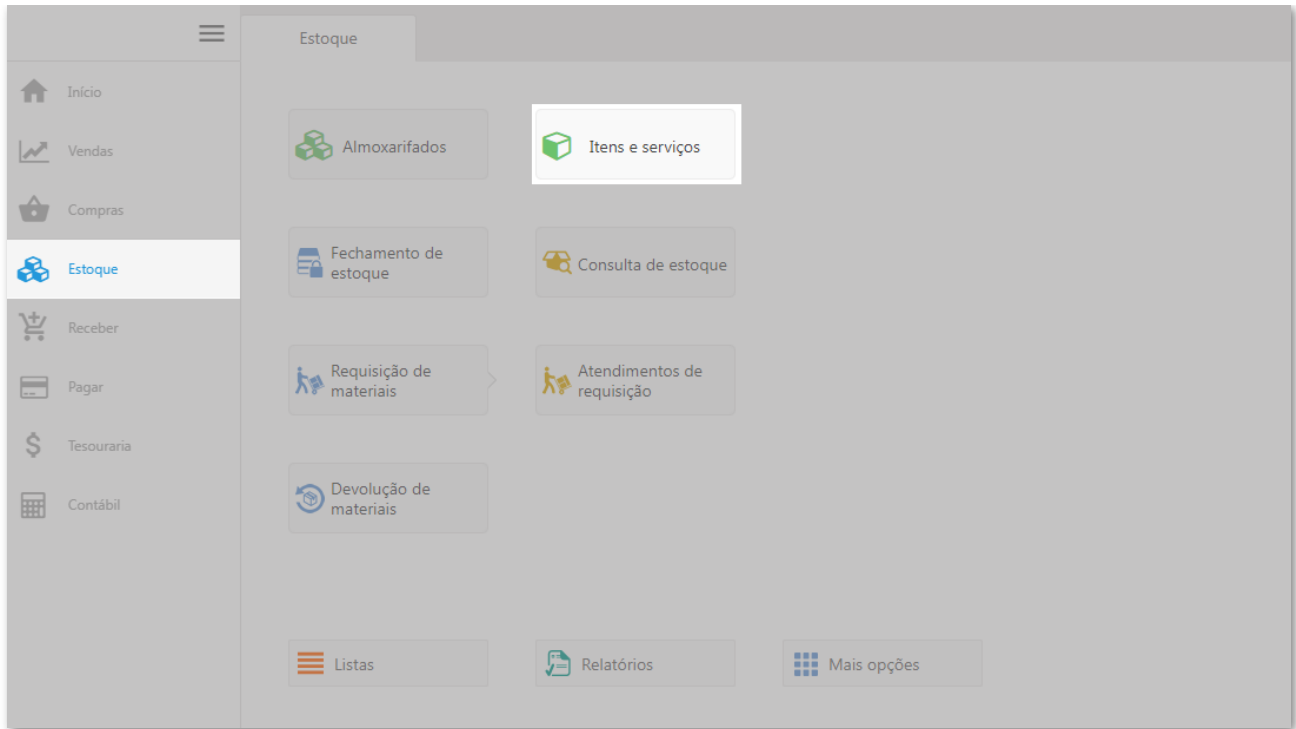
Estoque

Início
Vendas
Compras
Estoque
Receber
Pagar
Tesouraria
Contábil

Almoxarifados
Itens e serviços
Fechamento de estoque
Consulta de estoque
Requisição de materiais
Atendimentos de requisição
Devolução de materiais

Listas
Relatórios
Mais opções